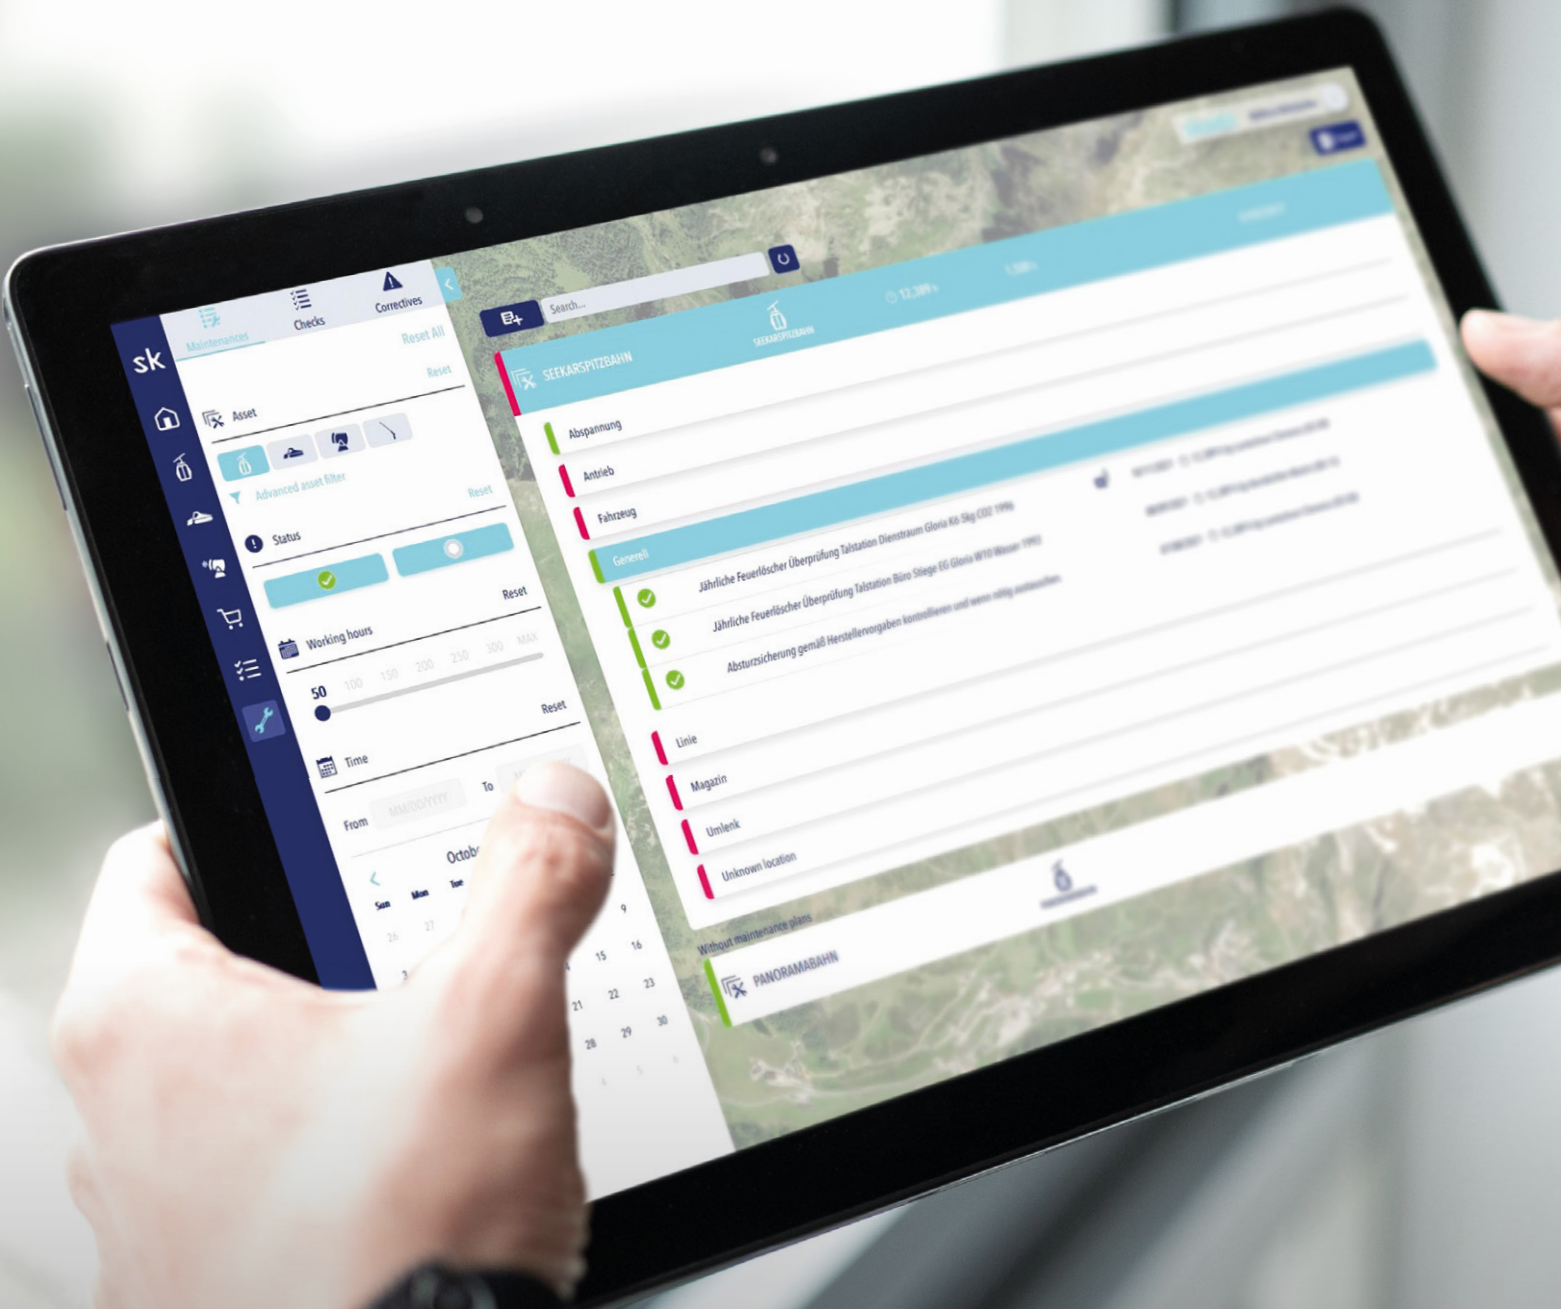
sk

Maintenances
Checks
Correctives

Reset All

Reset

Asset

Advanced asset filter

Reset

Status

Reset

Working hours

50 100 150 200 250 300 MAX

Reset

Time

From MM/DD/YYYY To

October

Sun Mon Tue

26 27

9

15 16

21 22 23

28 29 30

4 5 6

Search...

SEEKARSPITZBAHN

12,389

SEEKARSPITZBAHN

Abspannung

Antrieb

Fahrzeug

Generell

Jährliche Feuerlöscher Überprüfung Talstation Dienstraum Gloria K6 5kg CO2 1996

Jährliche Feuerlöscher Überprüfung Talstation Büro Stiege EG Gloria W10 Wasser 1992

Absturzsicherung gemäß Herstellervorgaben kontrollieren und wenn nötig austauschen

Linie

Magazin

Umlenk

Unknown location

Without maintenance plans

PANORAMABAHN